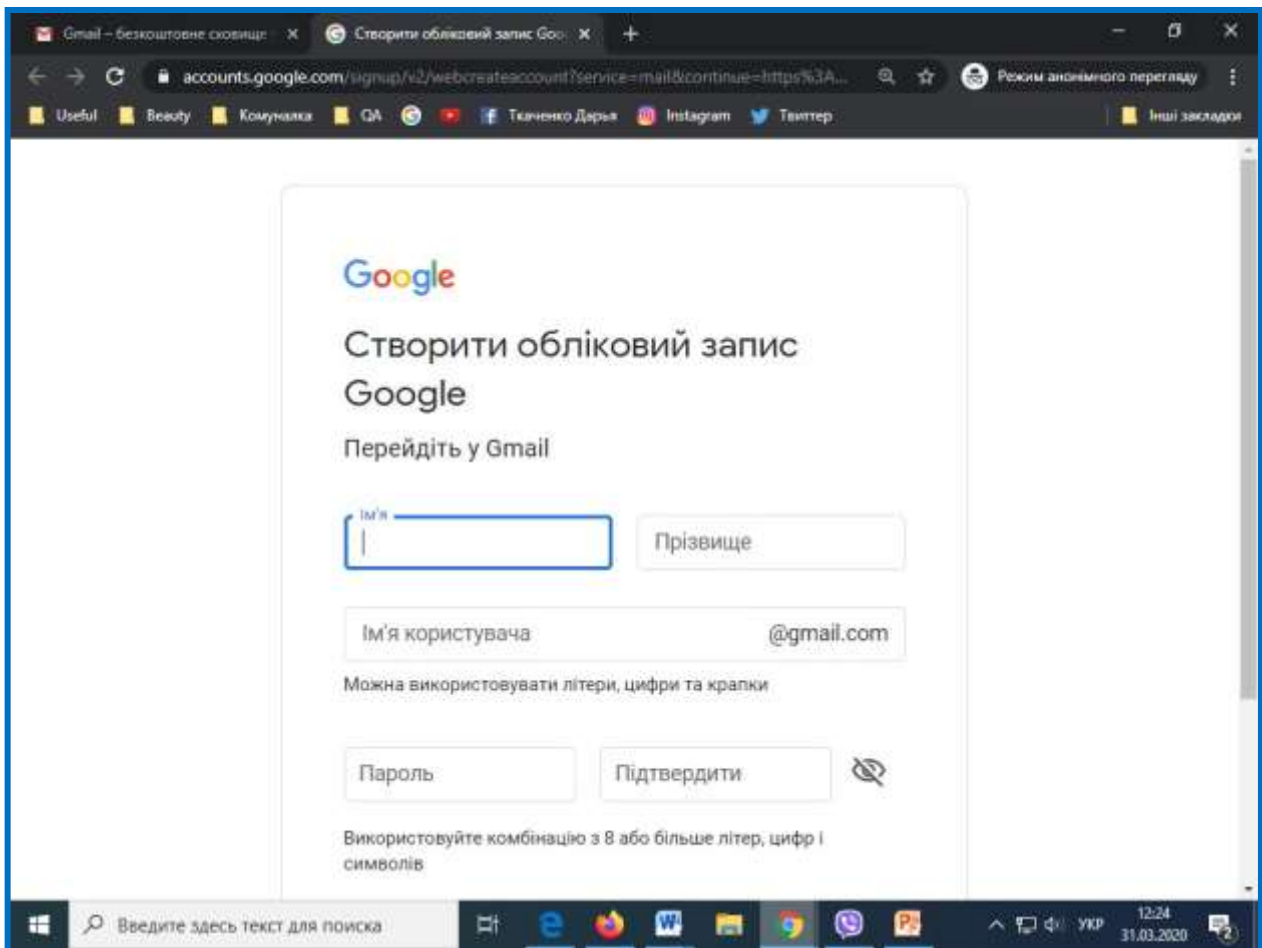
Gmail – безкоштовне сховище ×
Створити обліковий запис Goo ×
+

accounts.google.com/signup/v2/webcreateaccount?service=mail&continue=https%3A...
Режим анонімного перегляду

Useful Beauty Комуналка QA Ткаченко Дарья Instagram Твиттер
Інші закладки

Google

Створити обліковий запис Google

Перейдіть у Gmail

Ім'я

Прізвище

Ім'я користувача @gmail.com

Можна використовувати літери, цифри та крапки

Пароль

Підтвердити

Використовуйте комбінацію з 8 або більше літер, цифр і символів

Введите здесь текст для поиска

УКР 12:24 31.03.2020